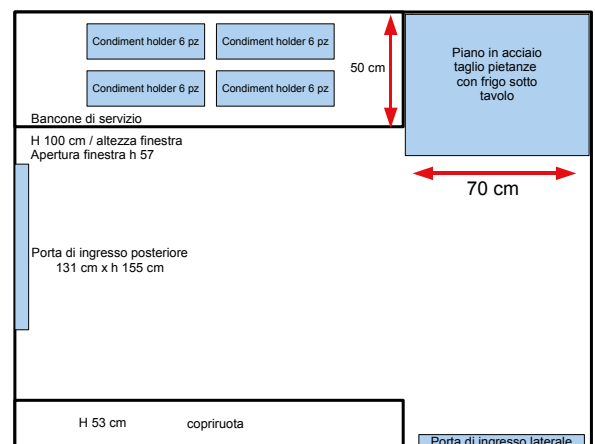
Condiment holder 6 pz
Condiment holder 6 pz
Condiment holder 6 pz
Condiment holder 6 pz
Bancone di servizio
50 cm
Piano in acciaio taglio pietanze con frigo sotto tavolo
70 cm
H 100 cm / altezza finestra
Apertura finestra h 57
Porta di ingresso posteriore
131 cm x h 155 cm
H 53 cm
copriruota
Porta di ingresso laterale